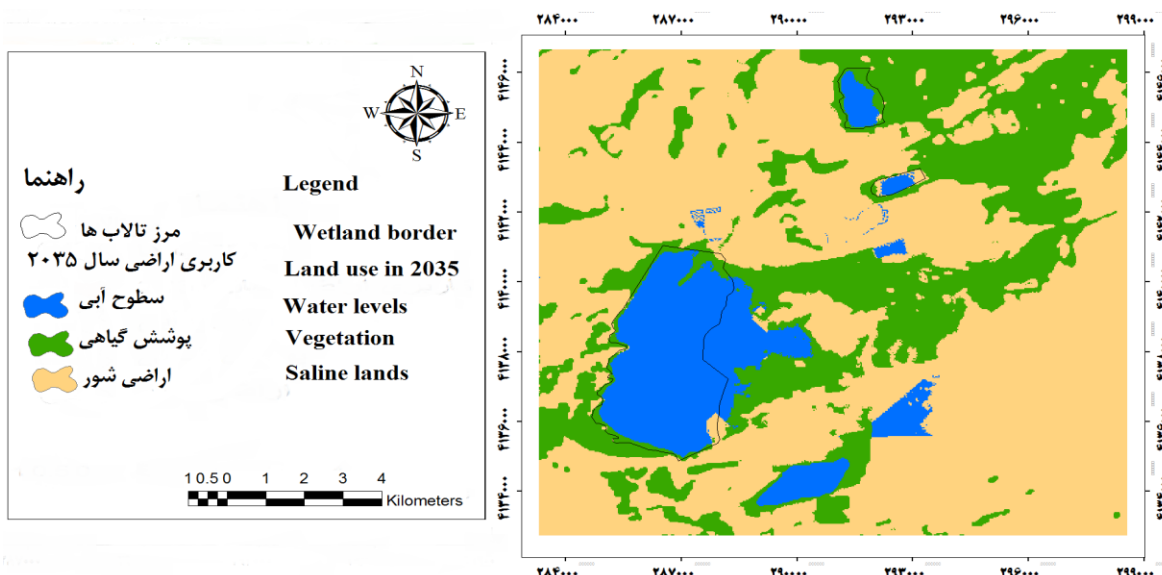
۲۸۴۰۰۰ ۲۸۷۰۰۰ ۲۹۰۰۰۰ ۲۹۳۰۰۰ ۲۹۶۰۰۰ ۲۹۹۰۰۰

N
W E
S

راهنما
Legend

مرز تالاب ها
Wetland border
کاربری اراضی سال ۲۰۳۵
Land use in 2035
سطوح آبی
Water levels
پوشش گیاهی
Vegetation
اراضی شور
Saline lands

1 0.5 0 1 2 3 4
Kilometers

۴۱۴۶۰۰۰
۴۱۴۴۰۰۰
۴۱۴۲۰۰۰
۴۱۴۰۰۰۰
۴۱۳۸۰۰۰
۴۱۳۶۰۰۰
۴۱۳۴۰۰۰

۲۸۴۰۰۰ ۲۸۷۰۰۰ ۲۹۰۰۰۰ ۲۹۳۰۰۰ ۲۹۶۰۰۰ ۲۹۹۰۰۰